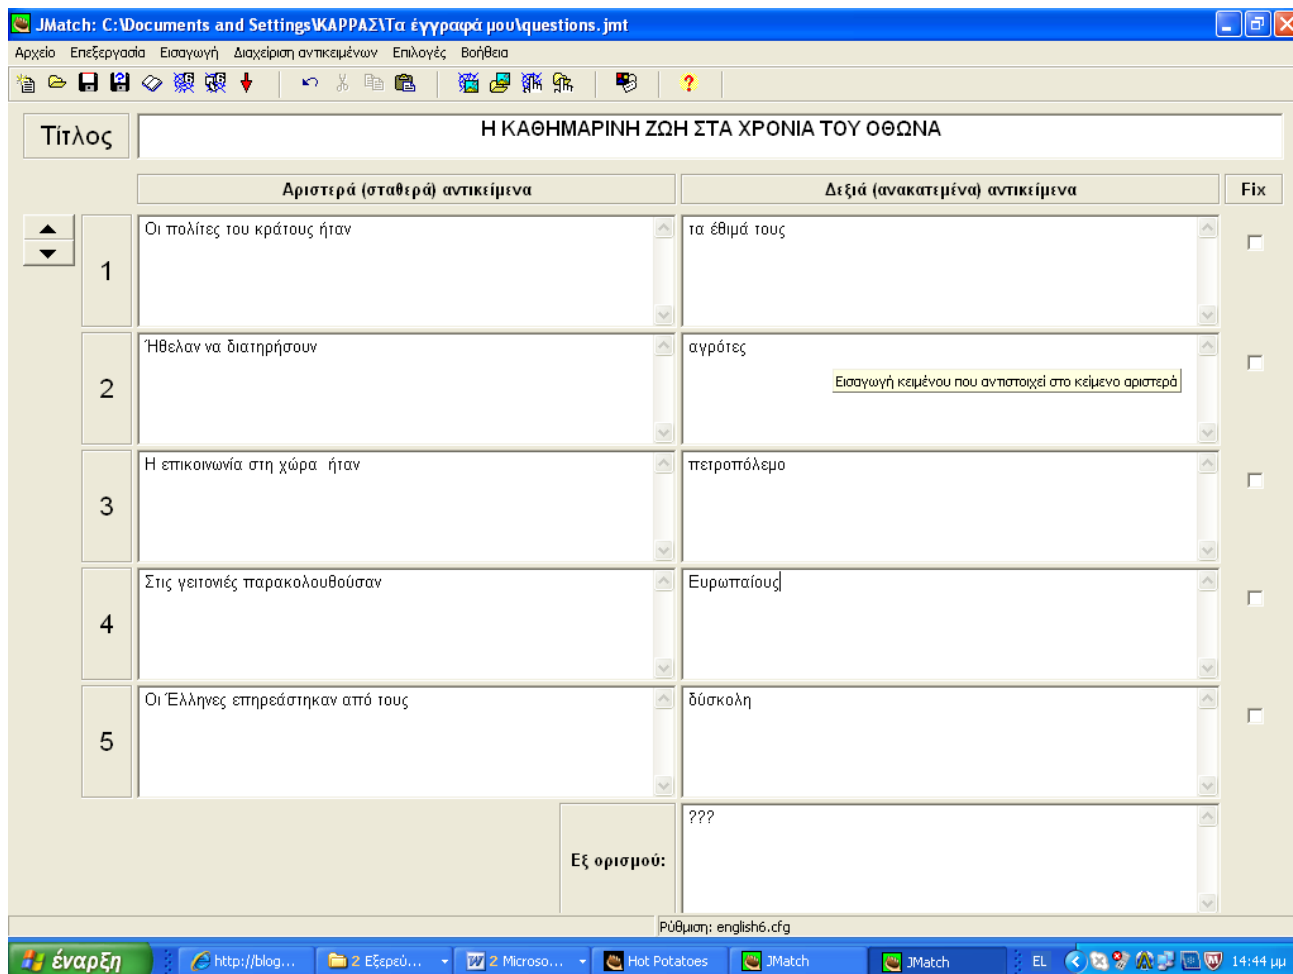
JMatch: C:\Documents and Settings\ΚΑΡΡΑΣ\Τα έγγραφά μου\questions.jmt

Αρχείο Επεξεργασία Εισαγωγή Διαχείριση αντικειμένων Επιλογές Βοήθεια

Τίτλος

Η ΚΑΘΗΜΑΡΙΝΗ ΖΩΗ ΣΤΑ ΧΡΟΝΙΑ ΤΟΥ ΟΘΩΝΑ

| | Αριστερά (σταθερά) αντικείμενα | Δεξιά (ανακατεμένα) αντικείμενα | Fix |
|---|---|---|---|
| 1 | Οι πολίτες του κράτους ήταν | τα έθιμά τους | |
| 2 | Ήθελαν να διατηρήσουν | αγρότες | |
| 3 | Η επικοινωνία στη χώρα ήταν | πετροπόλεμο | |
| 4 | Στις γειτονιές παρακολουθούσαν | Ευρωπαίους | |
| 5 | Οι Έλληνες επηρεάστηκαν από τους | δύσκολη | |

Εισαγωγή κειμένου που αντιστοιχεί στο κείμενο αριστερά

Εξ ορισμού: ???

Ρύθμιση: english6.cfg

έναρξη http://blog... 2 Εξερεύ... 2 Microso... Hot Potatoes JMatch JMatch EL 14:44 μμ